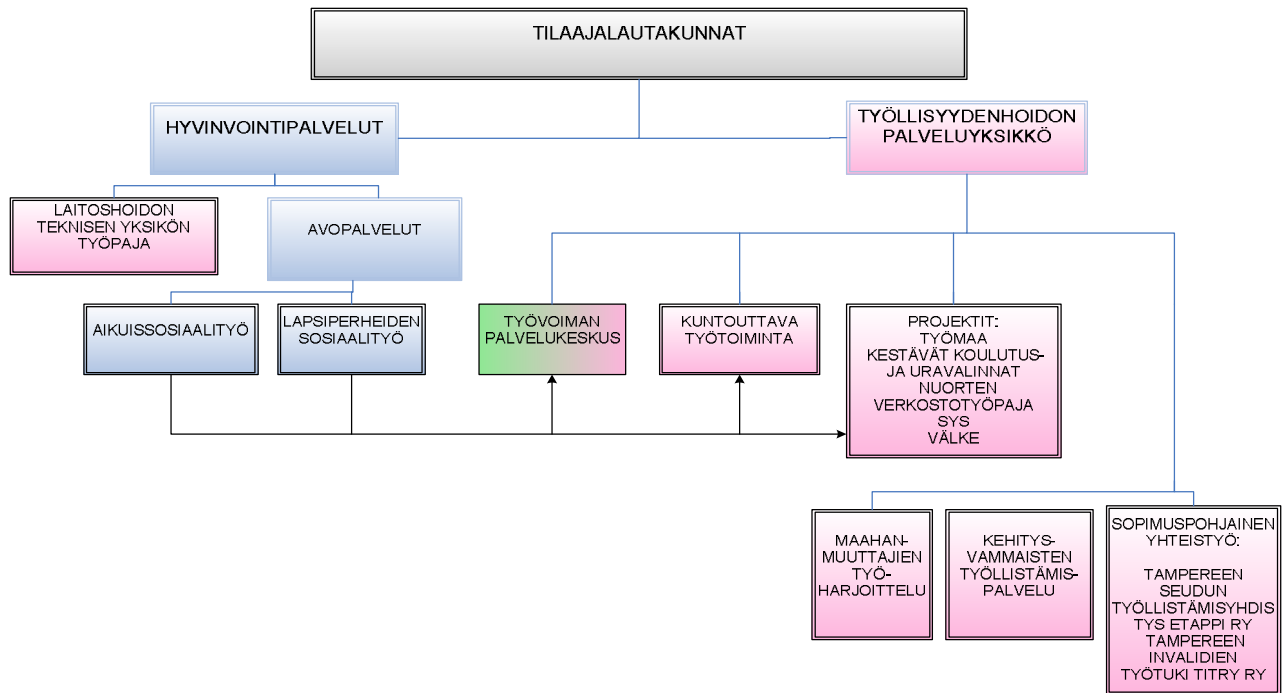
TILAAJALAUTAKUNNAT

HYVINVOINTIPALVELUT

TYÖLLISYYDENHOIDON PALVELUYKSIKKÖ

LAITOSHOIDON TEKNISEN YKSIKÖN TYÖPAJA

AVOPALVELUT

AIKUISSOSIAALITYÖ

LAPSIPERHEIDEN SOSIAALITYÖ

TYÖVOIMAN PALVELUKESKUS

KUNTOUTTAVA TYÖTOIMINTA

PROJEKTIT:
TYÖMAA
KESTÄVÄT KOULUTUS- JA URAVALINNAT
NUORTEN VERKOSTOTYÖPAJA
SYS
VÄLKE

MAAHANMUUTTAJIEN TYÖHARJOITTELU

KEHITYSVAMMAISTEN TYÖLLISTÄMISPALVELU

SOPIMUSPOHJAINEN YHTEISTYÖ:

TAMPEREEN SEUDUN TYÖLLISTÄMISYHDISTYS ETAPPI RY
TAMPEREEN INVALIDIEN TYÖTUKI TITRY RY